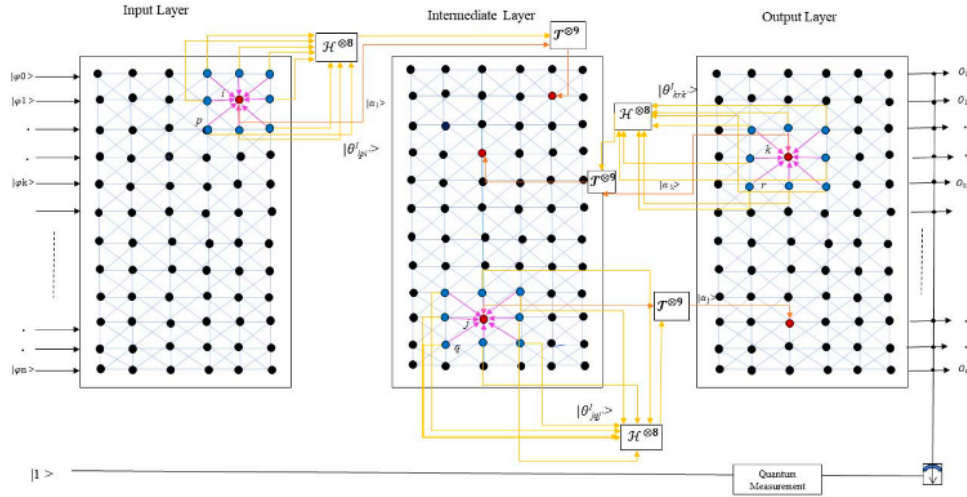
Input Layer

Intermediate Layer

Output Layer

$\mathcal{H}^{\otimes 8}$

$\mathcal{T}^{\otimes 9}$

$|\varphi 0>$

$|\varphi 1>$

.

.

$|\varphi k>$

.

.

$|\varphi n>$

$i$

$p$

$|\alpha_i>$

$|\theta^l_{ipi}>$

$|\theta^l_{krk}>$

$\mathcal{H}^{\otimes 8}$

$\mathcal{T}^{\otimes 9}$

$k$

$r$

$|\alpha_k>$

$|\alpha_j>$

$\mathcal{T}^{\otimes 9}$

$j$

$q$

$|\theta^l_{jqj}>$

$\mathcal{H}^{\otimes 8}$

$O_1$

$O_2$

$O_k$

$|1>$

Quantum Measurement